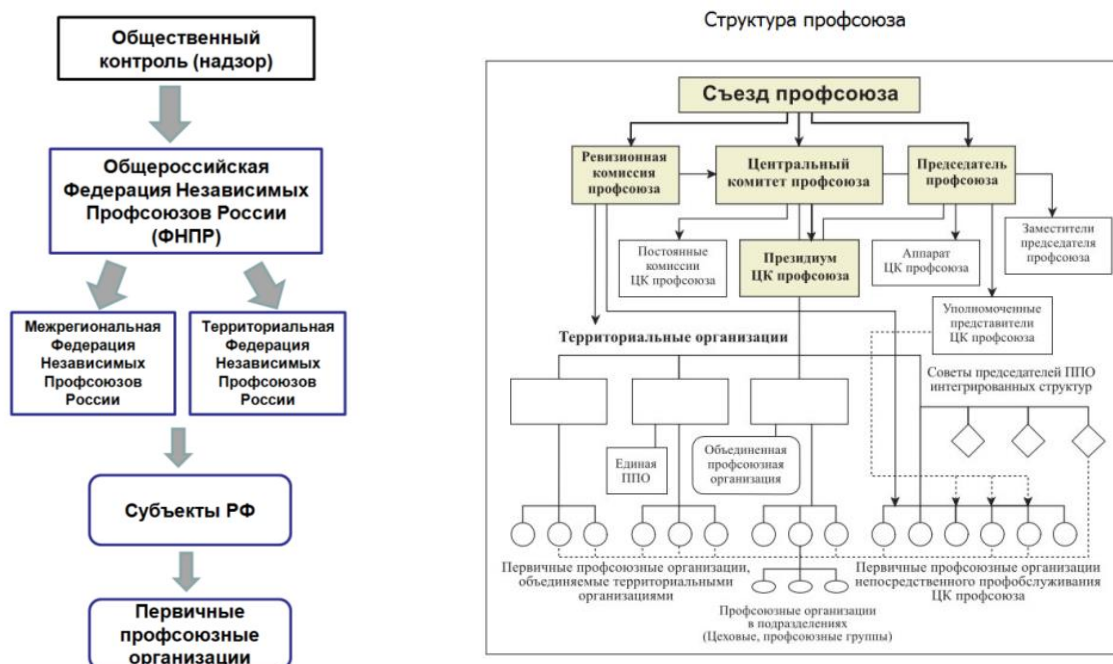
Общественный контроль (надзор)

Общероссийская Федерация Независимых Профсоюзов России (ФНПР)

Межрегиональная Федерация Независимых Профсоюзов России

Территориальная Федерация Независимых Профсоюзов России

Субъекты РФ

Первичные профсоюзные организации

Структура профсоюза

Съезд профсоюза

Ревизионная комиссия профсоюза

Центральный комитет профсоюза

Председатель профсоюза

Заместители председателя профсоюза

Постоянные комиссии ЦК профсоюза

Президиум ЦК профсоюза

Аппарат ЦК профсоюза

Уполномоченные представители ЦК профсоюза

Территориальные организации

Советы председателей ППО интегрированных структур

Единая ППО

Объединенная профсоюзная организация

Первичные профсоюзные организации, объединяемые территориальными организациями

Первичные профсоюзные организации непосредственного профобслуживания ЦК профсоюза

Профсоюзные организации в подразделениях (Цеховые, профсоюзные группы)